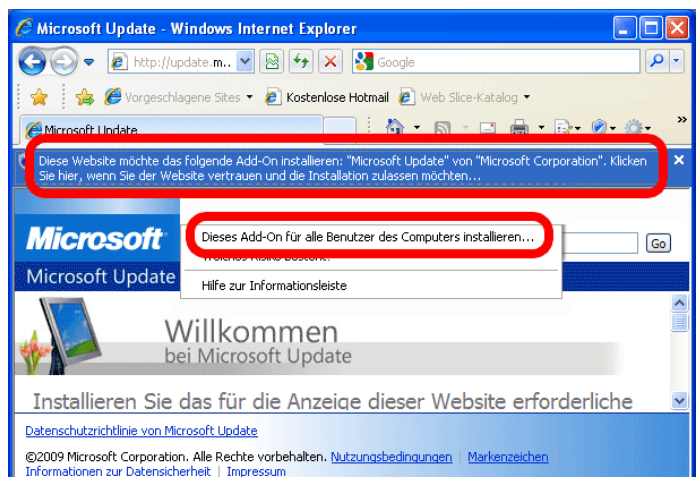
Microsoft Update - Windows Internet Explorer

http://update.m...

Google

Vorgeschlagene Sites

Kostenlose Hotmail

Web Slice-Katalog

Microsoft Update

Diese Website möchte das folgende Add-On installieren: "Microsoft Update" von "Microsoft Corporation". Klicken Sie hier, wenn Sie der Website vertrauen und die Installation zulassen möchten...

Microsoft

Dieses Add-On für alle Benutzer des Computers installieren...

Welches Risiko besteht?

Hilfe zur Informationsleiste

Go

Microsoft Update

Willkommen
bei Microsoft Update

Installieren Sie das für die Anzeige dieser Website erforderliche

Datenschutzrichtlinie von Microsoft Update

©2009 Microsoft Corporation. Alle Rechte vorbehalten. Nutzungsbedingungen | Markenzeichen
Informationen zur Datensicherheit | Impressum